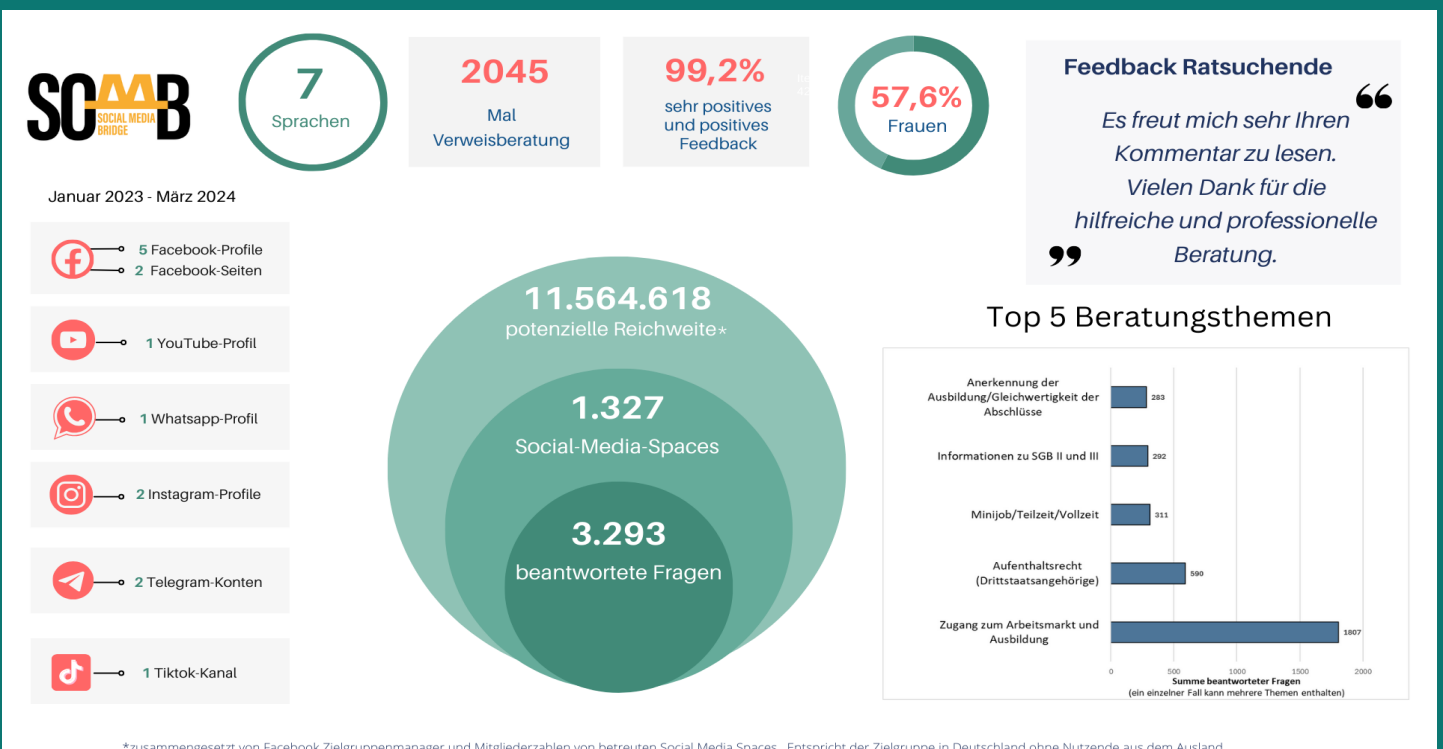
SOMB
SOCIAL MEDIA BRIDGE

7
Sprachen

2045
Mal
Verweisberatung

99,2%
sehr positives und positives Feedback

57,6%
Frauen

Feedback Ratsuchende
Es freut mich sehr Ihren Kommentar zu lesen. Vielen Dank für die hilfreiche und professionelle Beratung.

Januar 2023 - März 2024

5 Facebook-Profile
2 Facebook-Seiten

1 YouTube-Profil

1 Whatsapp-Profil

2 Instagram-Profile

2 Telegram-Konten

1 Tiktok-Kanal

11.564.618
potenzielle Reichweite*

1.327
Social-Media-Spaces

3.293
beantwortete Fragen

Top 5 Beratungsthemen

| Thema | Summe |
|---|---|
| Anerkennung der Ausbildung/Gleichwertigkeit der Abschlüsse | 283 |
| Informationen zu SGB II und III | 292 |
| Minijob/Teilzeit/Vollzeit | 311 |
| Aufenthaltsrecht (Drittstaatsangehörige) | 590 |
| Zugang zum Arbeitsmarkt und Ausbildung | 1807 |

0 500 1000 1500 2000
Summe beantworteter Fragen
(ein einzelner Fall kann mehrere Themen enthalten)

*zusammengesetzt von Facebook Zielgruppenmanager und Mitgliederzahlen von betreuten Social Media Spaces. Entspricht der Zielgruppe in Deutschland ohne Nutzende aus dem Ausland.